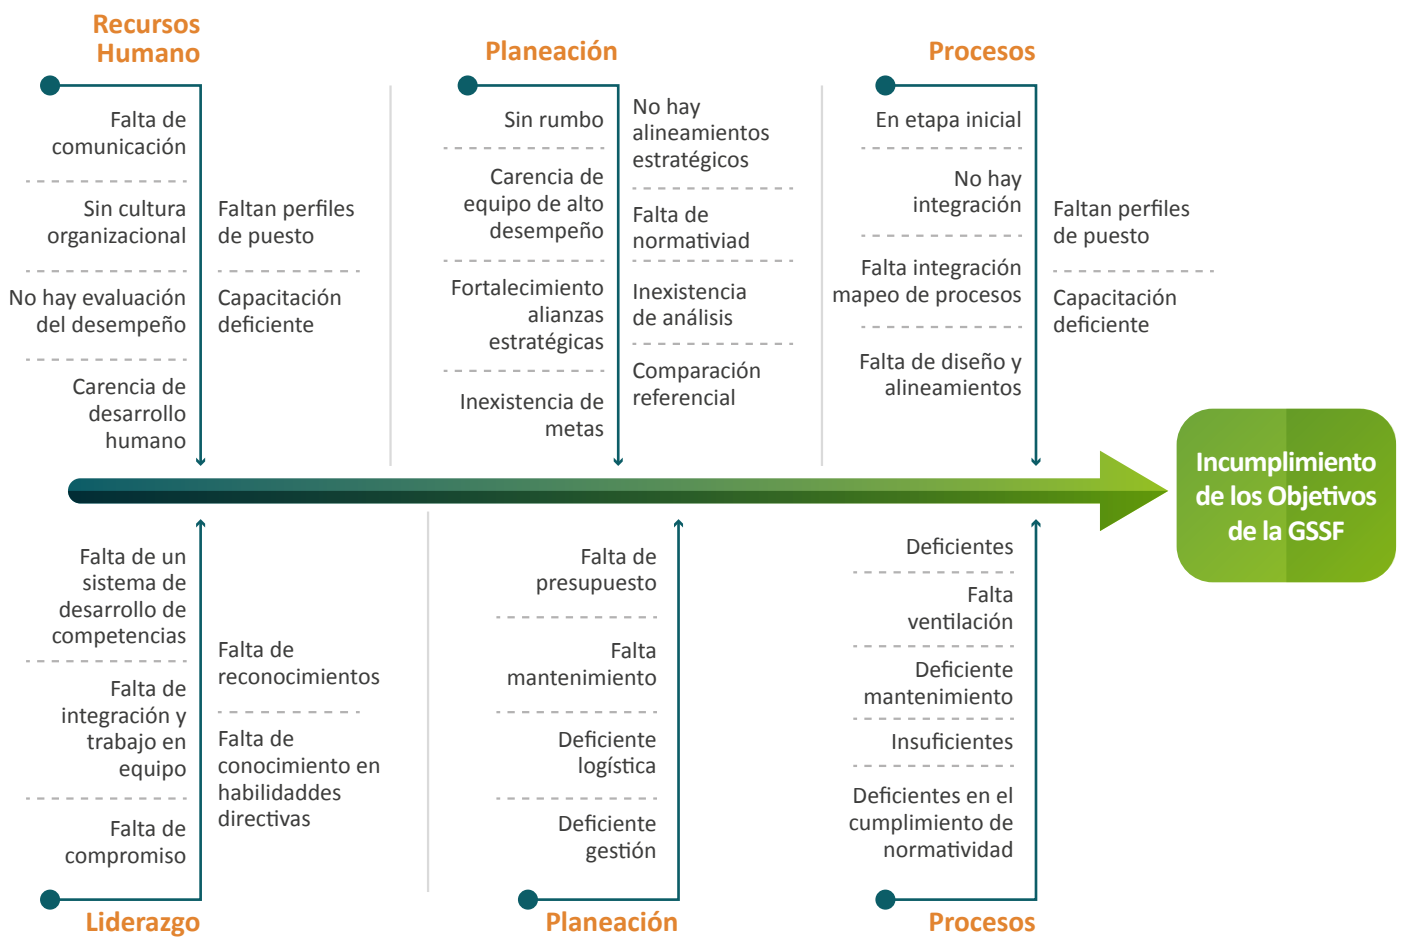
Recursos Humano

Falta de comunicación

Sin cultura organizacional

No hay evaluación del desempeño

Carencia de desarrollo humano

Faltan perfiles de puesto

Capacitación deficiente

Planeación

Sin rumbo

Carencia de equipo de alto desempeño

Fortalecimiento alianzas estratégicas

Inexistencia de metas

No hay alineamientos estratégicos

Falta de normatividad

Inexistencia de análisis

Comparación referencial

Procesos

En etapa inicial

No hay integración

Falta integración mapeo de procesos

Falta de diseño y alineamientos

Faltan perfiles de puesto

Capacitación deficiente

Incumplimiento de los Objetivos de la GSSF

Falta de un sistema de desarrollo de competencias

Falta de integración y trabajo en equipo

Falta de compromiso

Falta de reconocimientos

Falta de conocimiento en habilidaddes directivas

Liderazgo

Falta de presupuesto

Falta mantenimiento

Deficiente logística

Deficiente gestión

Planeación

Deficientes

Falta ventilación

Deficiente mantenimiento

Insuficientes

Deficientes en el cumplimiento de normatividad

Procesos